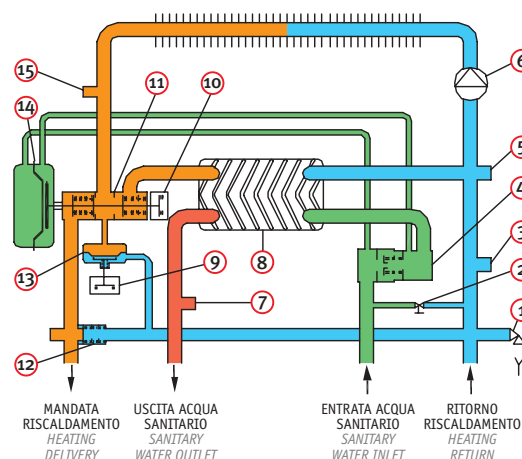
15
11
10
14
6
5
4
3
2
1
13
9
8
7
12
MANDATA RISCALDAMENTO
HEATING DELIVERY
USCITA ACQUA SANITARIO
SANITARY WATER OUTLET
ENTRATA ACQUA SANITARIO
SANITARY WATER INLET
RITORNO RISCALDAMENTO
HEATING RETURN